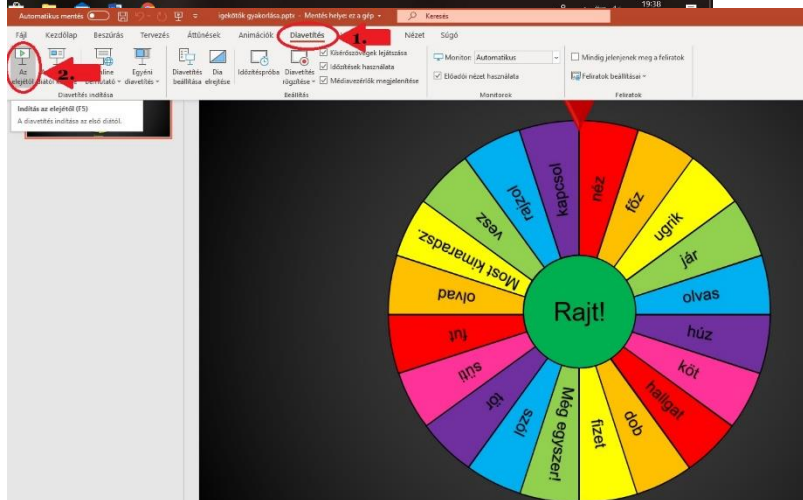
Automatikus mentés igekötők gyakorlása.pptx - Mentés helyei ez a gép Keresés 19:38

Fájl Kezdőlap Beszúrás Tervezés Áttűnések Animációk Diavetítés Nézet Súgó

Az elejétől Online bemutató Egyéni diavetítés Diavetítés beállítása Dia elrejtése Időzítéspróba Diavetítés rögzítése Kísérőszövegek lejátszása Időzítések használata Médiavezérlők megjelenítése Monitor: Automatikus Előadói nézet használata Mindig jelenjenek meg a feliratok Feliratok beállításai

Diavetítés indítása Beállítás Monitorok Feliratok

1.

2.

Indítás az elejétől (F5)
A diavetítés indítása az első diától.

Rajt!

néz
főz
ugrik
jár
olvas
húz
köt
hallgat
dob
fizet
Még egyszer!
szól
tör
sül
fut
hoz
Most kimaradsz.
vesz
rajzol
kapcsol